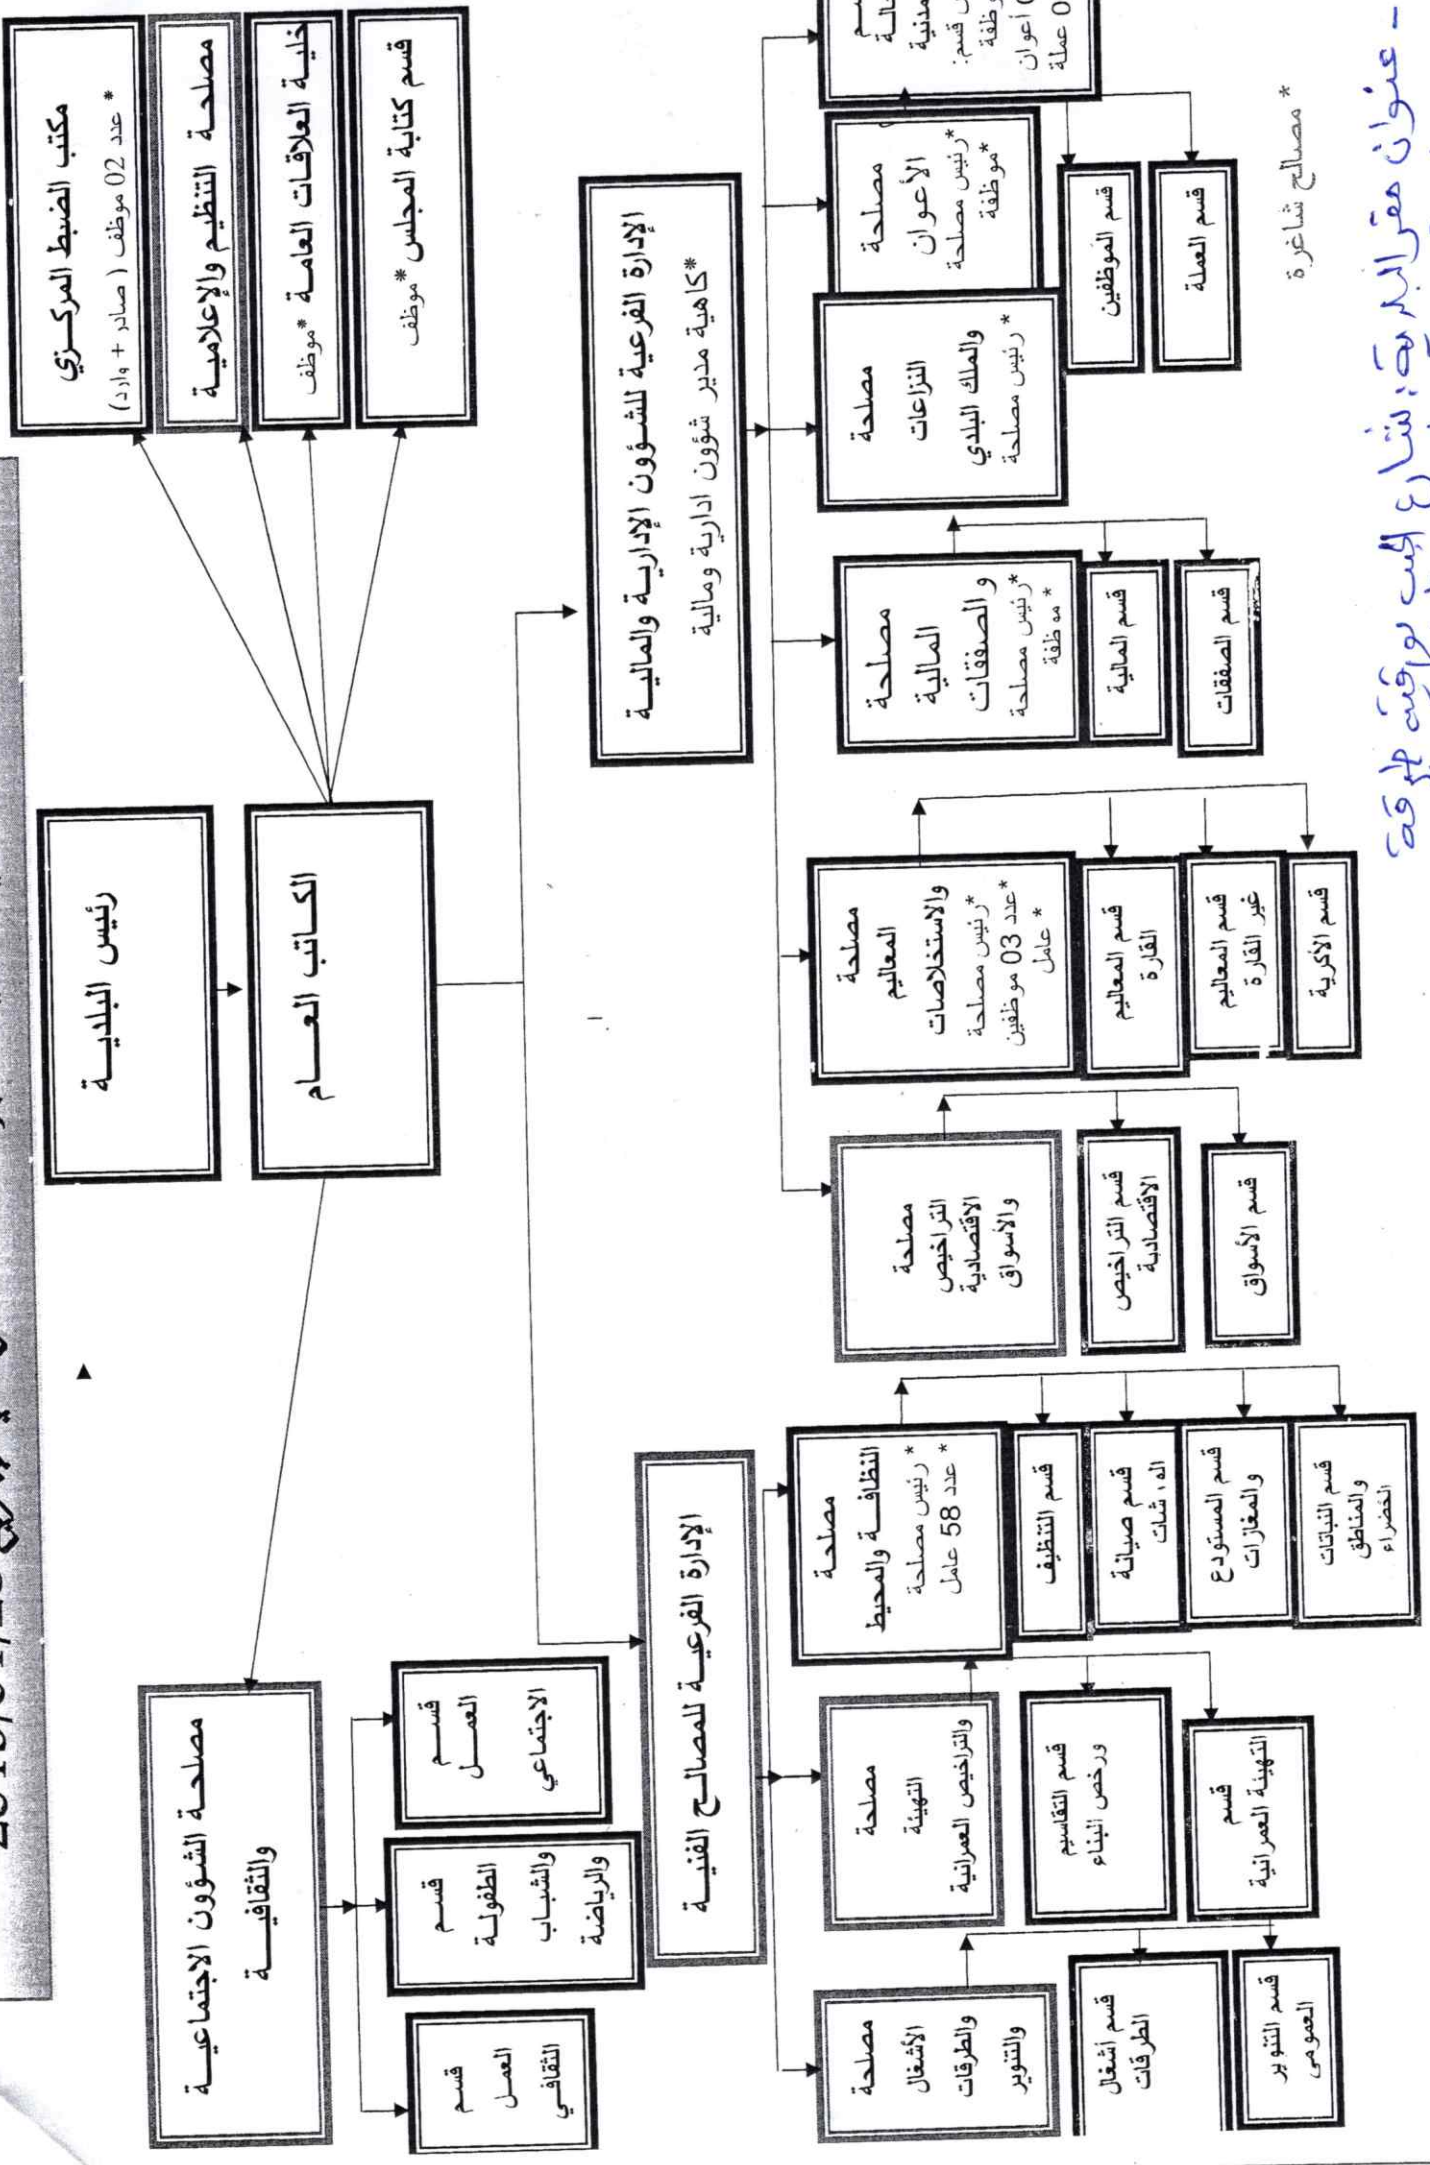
رئيس البلديـة

الكـاتب العـام

مكتب الضبط المركـزي
* عدد 02 موظف ( صادر + وارد)

مصلحـة التنظيم والإعلاميـة

خلية العلاقات العامـة *موظف

قسم كتابة المجلس *موظف

الإدارة الفرعية للشؤون الإداريـة والماليـة
*كاهية مدير شؤون ادارية ومالية

مصلحة التراخيص الاقتصادية والأسواق

قسم التراخيص الاقتصادية

قسم الأسواق

مصلحة المعاليم والاستخلاصات
*رئيس مصلحة
*عدد 03 موظفين
* عامل

قسم المعاليم القارة

قسم المعاليم غير القارة

قسم الأكرية

مصلحة المالية و الصفقات
*رئيس مصلحة
* موظفة

قسم المالية

قسم الصفقات

مصلحة النزاعات والملك البلدي
* رئيس مصلحة

مصلحة الأعوان
*رئيس مصلحة
*موظفة

قسم الموظفين

قسم العملة

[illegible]م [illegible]الة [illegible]مدنية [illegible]س قسم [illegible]وظفة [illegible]0 أعوان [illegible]0 عملة

* مصالح شاغرة

مصلحـة الشؤون الاجتماعيـة والثقافيـة

قسم العمل الاجتماعي

قسم الطفولة والشباب والرياضة

قسم العمل الثقافي

الإدارة الفرعيـة للمصالح الفنيـة

مصلحة النظافـة والمحيط
* رئيس مصلحة
* عدد 58 عامل

قسم التنظيف

قسم صيانة المعدات

قسم المستودع والمغازات

قسم النباتات والمناطق الخضراء

مصلحة التهيئة والتراخيص العمرانية

قسم التقاسيم ورخص البناء

قسم التهيئة العمرانية

مصلحة الأشغال والطرقات والتنوير

قسم أشغال الطرقات

قسم التنوير العمومي

- عنوان مقر البلدية: شارع الحبيب بورقيبة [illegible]